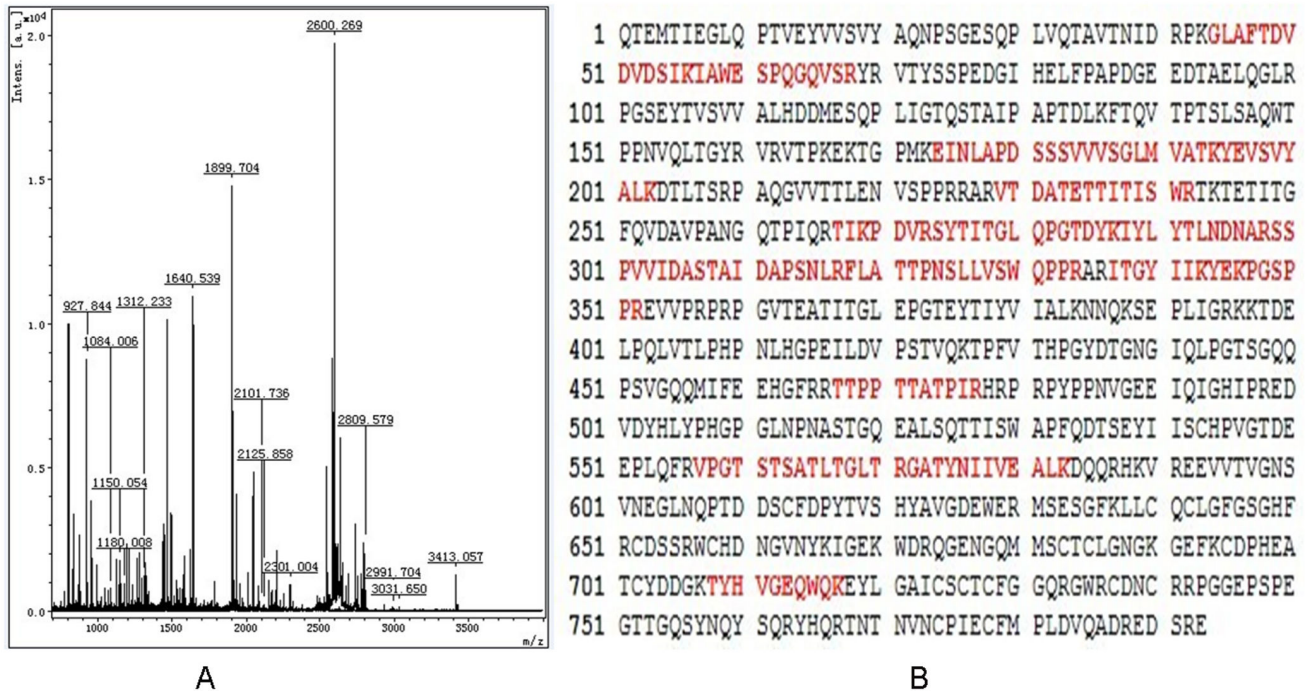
Intens. [a.u.] $\times10^4$

2.0
1.5
1.0
0.5
0.0

2600.269
1899.704
1640.539
927.844
1312.233
1084.006
2101.736
2809.579
2125.858
1150.054
1180.008
2301.004
3413.057
2991.704
3031.650

1000 1500 2000 2500 3000 3500
m/z

A

1 QTEMTIEGLQ PTVEYVVSVY AQNPSGESQP LVQTAVTNID RPKGLAFTDV
51 DVDSIKIAWE SPQGQVSRYR VTYSSPEDGI HELFPAPDGE EDTAELQGLR
101 PGSEYTVSVV ALHDDMESQP LIGTQSTAIP APTDLKFTQV TPTSLSAQWT
151 PPNVQLTGYR VRVTPKEKTG PMKEINLAPD SSSVVVSGLM VATKYEVSVY
201 ALKDTLTSRP AQGVVTTLEN VSPPRRARVT DATETTITIS WRTKTETITG
251 FQVDAVPANG QTPIQRTIKP DVRSYTITGL QPGTDYKIYL YTLNDNARSS
301 PVVIDASTAI DAPSNLRFLA TTPNSLLVSW QPPRARITGY IIKYEKPGSP
351 PREVVPRPRP GVTEATITGL EPGTEYTIYV IALKNNQKSE PLIGRKKTDE
401 LPQLVTLPHP NLHGPEILDV PSTVQKTPFV THPGYDTGNG IQLPGTSGQQ
451 PSVGQQMIFE EHGFRRTTPP TTATPIRHRP RPYPPNVGEE IQIGHIPRED
501 VDYHLYPHGP GLNPNASTGQ EALSQTTISW APFQDTSEYI ISCHPVGTDE
551 EPLQFRVPGT STSATLTGLT RGATYNIIVE ALKDQQRHKV REEVVTVGNS
601 VNEGLNQPTD DSCFDPYTVS HYAVGDEWER MSESGFKLLC QCLGFGSGHF
651 RCDSSRWCHD NGVNYKIGEK WDRQGENGQM MSCTCLGNGK GEFKCDPHEA
701 TCYDDGKTYH VGEQWQKEYL GAICSCTCFG GQRGWRCDNC RRPGGEPSPE
751 GTTGQSYNQY SQRYHQRTNT NVNCPIECFM PLDVQADRED SRE

B